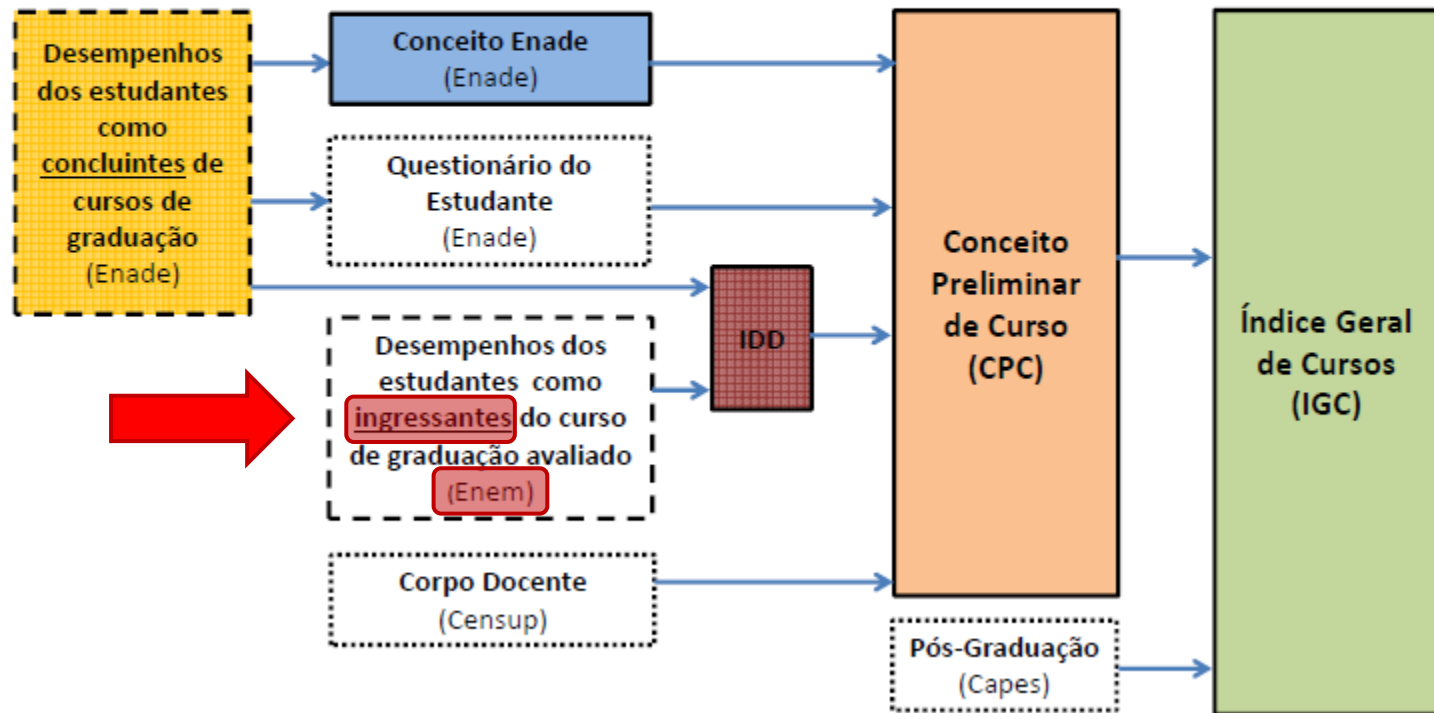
Desempenhos dos estudantes como concluintes de cursos de graduação (Enade)

Conceito Enade (Enade)

Questionário do Estudante (Enade)

Desempenhos dos estudantes como ingressantes do curso de graduação avaliado (Enem)

IDD

Corpo Docente (Censup)

Conceito Preliminar de Curso (CPC)

Pós-Graduação (Capes)

Índice Geral de Cursos (IGC)